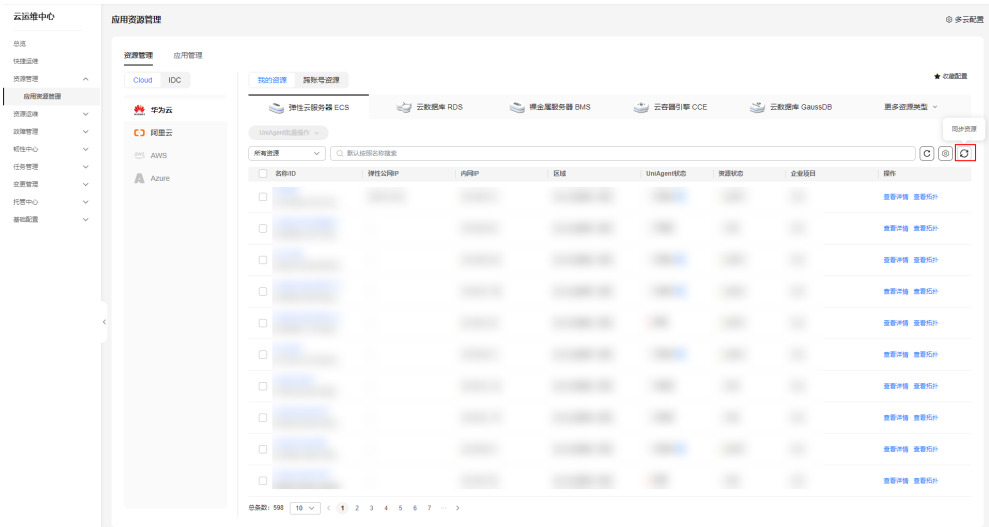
云运维中心

总览
快捷运维
资源管理
应用资源管理
资源运维
故障管理
韧性中心
任务管理
变更管理
托管中心
基础配置

应用资源管理

多云配置

资源管理 应用管理

Cloud IDC

华为云
阿里云
AWS
Azure

我的资源 跨账号资源

收藏配置

弹性云服务器 ECS
云数据库 RDS
裸金属服务器 BMS
云容器引擎 CCE
云数据库 GaussDB
更多资源类型

同步资源

UniAgent批量操作

所有资源
默认按照名称搜索

| 名称/ID | 弹性公网IP | 内网IP | 区域 | UniAgent状态 | 资源状态 | 企业项目 | 操作 |
|---|---|---|---|---|---|---|---|
| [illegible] | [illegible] | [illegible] | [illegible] | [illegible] | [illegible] | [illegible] | 查看详情 查看拓扑 |
| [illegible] | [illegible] | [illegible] | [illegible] | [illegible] | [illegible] | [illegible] | 查看详情 查看拓扑 |
| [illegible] | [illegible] | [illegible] | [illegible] | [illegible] | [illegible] | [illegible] | 查看详情 查看拓扑 |
| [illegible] | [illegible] | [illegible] | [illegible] | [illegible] | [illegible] | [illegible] | 查看详情 查看拓扑 |
| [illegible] | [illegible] | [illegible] | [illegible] | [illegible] | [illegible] | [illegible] | 查看详情 查看拓扑 |
| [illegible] | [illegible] | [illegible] | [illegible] | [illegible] | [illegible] | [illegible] | 查看详情 查看拓扑 |
| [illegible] | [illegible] | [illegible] | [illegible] | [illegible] | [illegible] | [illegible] | 查看详情 查看拓扑 |
| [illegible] | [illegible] | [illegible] | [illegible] | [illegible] | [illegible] | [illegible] | 查看详情 查看拓扑 |
| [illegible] | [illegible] | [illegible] | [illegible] | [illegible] | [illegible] | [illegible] | 查看详情 查看拓扑 |
| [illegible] | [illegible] | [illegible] | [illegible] | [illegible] | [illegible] | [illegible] | 查看详情 查看拓扑 |

总条数: 598 10 < 1 2 3 4 5 6 7 ... >